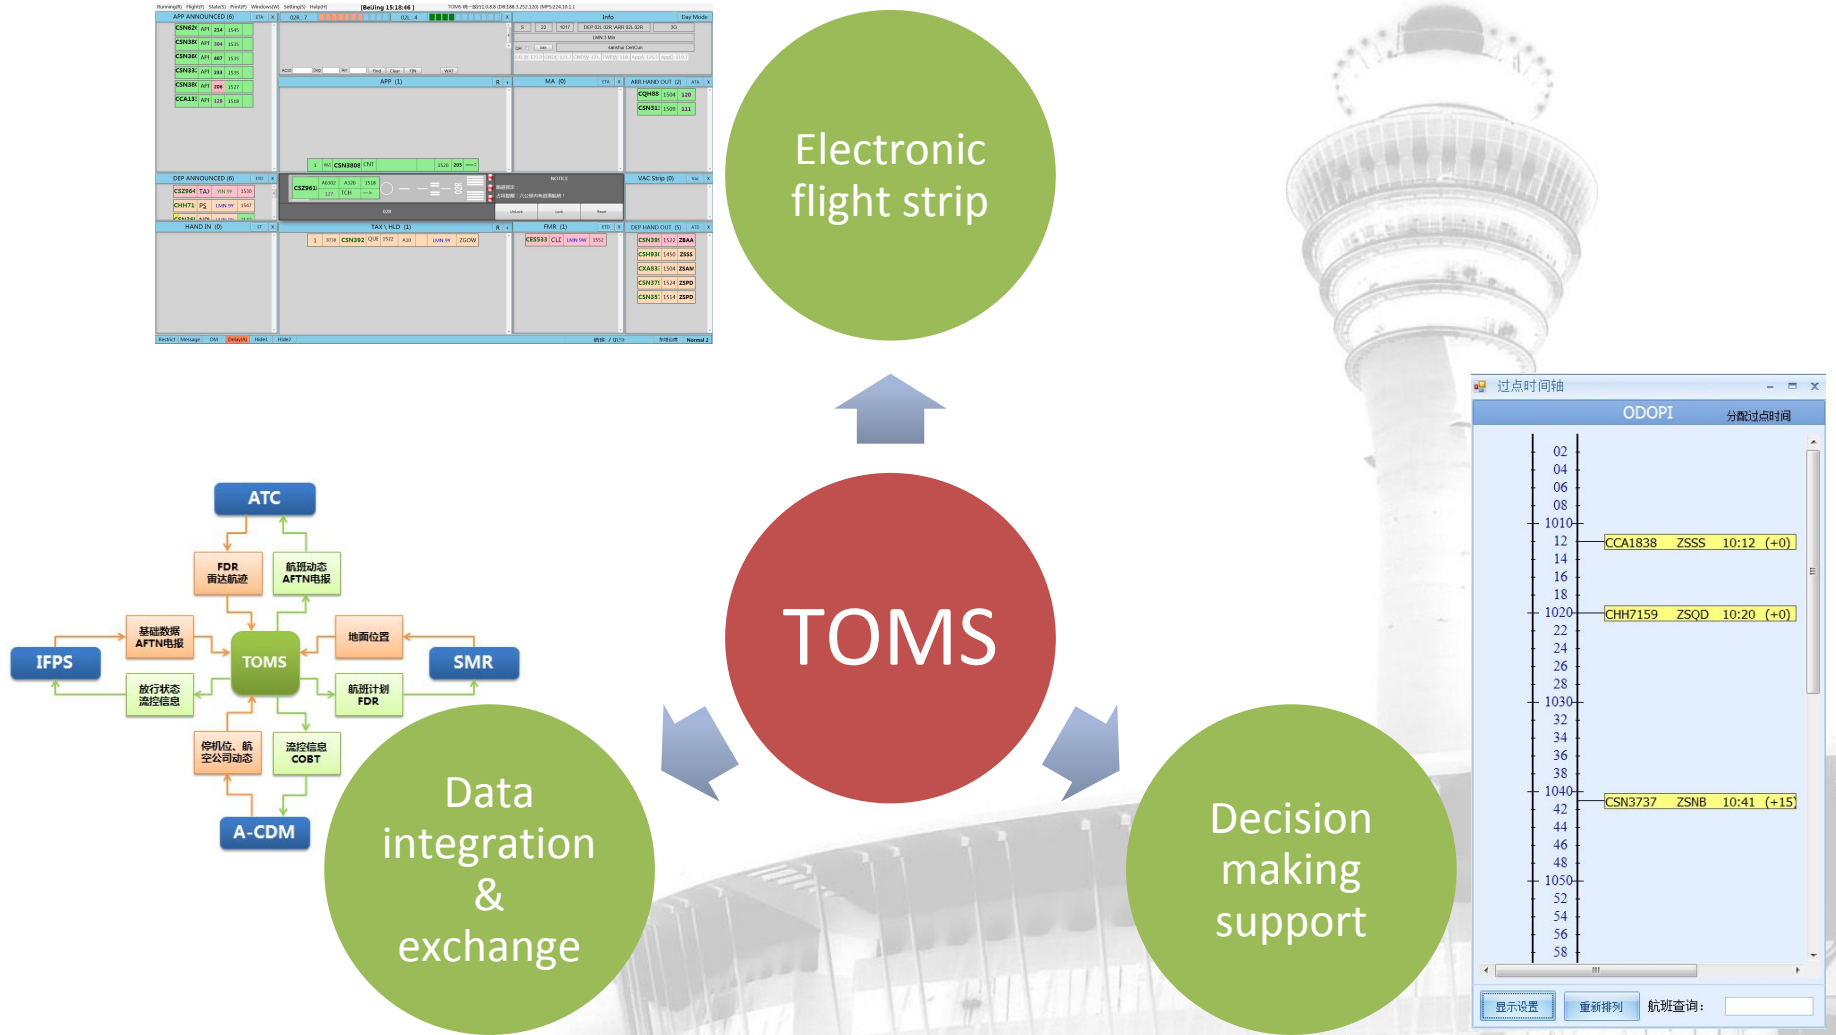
Electronic flight strip

TOMS

Data integration & exchange

Decision making support

ATC
FDR 雷达航迹
航班动态 AFTN电报
基础数据 AFTN电报
地面位置
IFPS
TOMS
SMR
放行状态 流控信息
航班计划 FDR
停机位、航空公司动态
流控信息 COBT
A-CDM

APP ANNOUNCED (6)
DEP ANNOUNCED (6)
HAND IN (0)
APP (1)
MA (0)
ARR HAND OUT (2)
VAC Strip (0)
TAX \ HLD (1)
FMR (1)
DEP HAND OUT (5)
NOTICE
Info
Day Mode
CSN3808
CSZ964
CHH71
CES533
CQH88
CSN31
CSN39
CSH93
CXA83
CSN37
CSN35
ZBAA
ZSSS
ZSAM
ZSPO

过点时间轴
ODOPI
分配过点时间
02
04
06
08
1010
12
14
16
18
1020
22
24
26
28
1030
32
34
36
38
1040
42
44
46
48
1050
52
54
56
58
CCA1838 ZSSS 10:12 (+0)
CHH7159 ZSQD 10:20 (+0)
CSN3737 ZSNB 10:41 (+15)
显示设置
重新排列
航班查询: